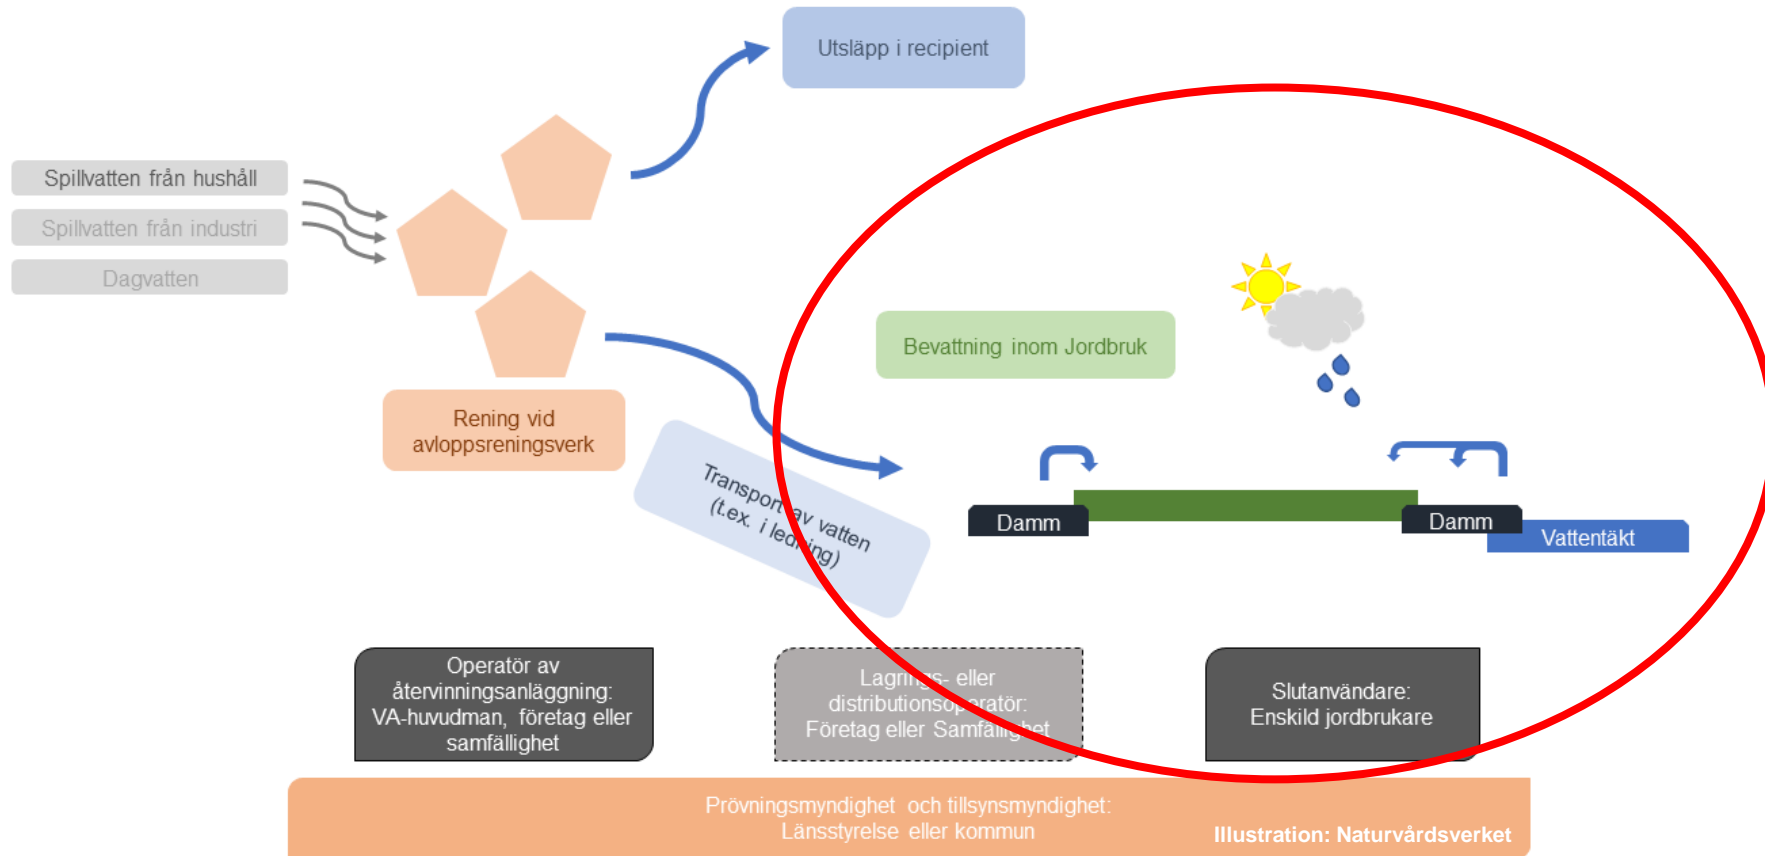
Utsläpp i recipient

Spillvatten från hushåll

Spillvatten från industri

Dagvatten

Rening vid avloppsreningsverk

Transport av vatten (t.ex. i ledning)

Bevattning inom Jordbruk

Damm

Damm

Vattentäkt

Operatör av återvinningsanläggning: VA-huvudman, företag eller samfällighet

Lagrings- eller distributionsoperatör: Företag eller Samfällighet

Slutanvändare: Enskild jordbrukare

Prövningsmyndighet och tillsynsmyndighet: Länsstyrelse eller kommun

Illustration: Naturvårdsverket